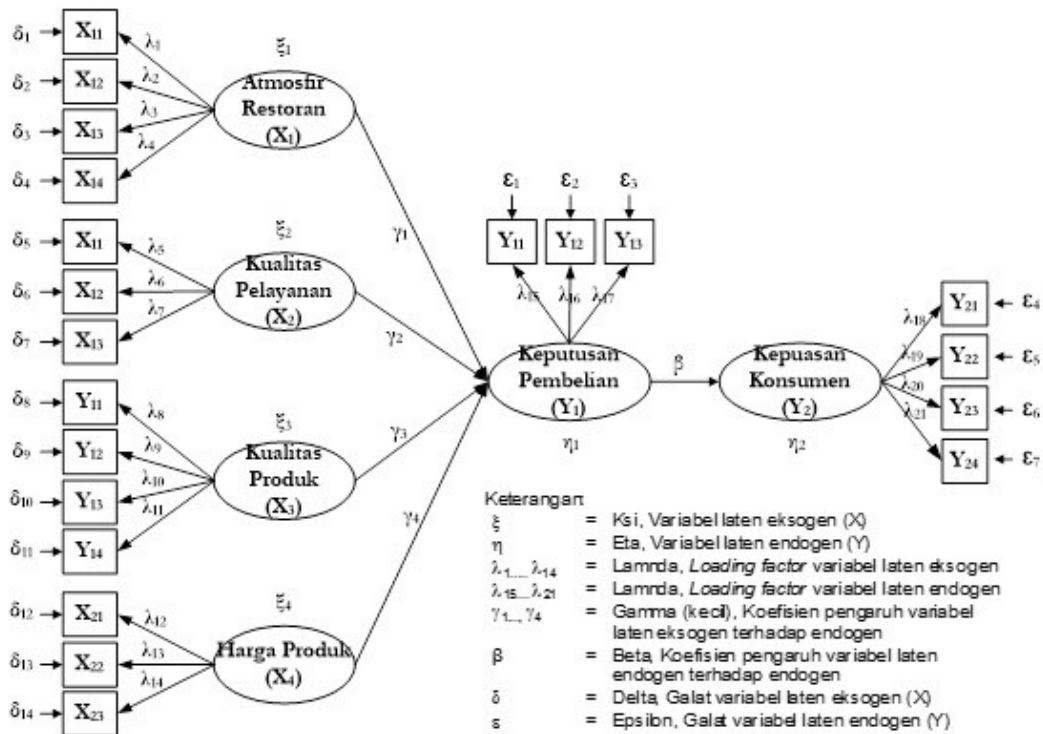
$\delta_1$ $X_{11}$ $\lambda_1$
$\delta_2$ $X_{12}$ $\lambda_2$
$\delta_3$ $X_{13}$ $\lambda_3$
$\delta_4$ $X_{14}$ $\lambda_4$

$\xi_1$
Atmosfir Restoran ($X_1$)

$\delta_5$ $X_{11}$ $\lambda_5$
$\delta_6$ $X_{12}$ $\lambda_6$
$\delta_7$ $X_{13}$ $\lambda_7$

$\xi_2$
Kualitas Pelayanan ($X_2$)

$\delta_8$ $Y_{11}$ $\lambda_8$
$\delta_9$ $Y_{12}$ $\lambda_9$
$\delta_{10}$ $Y_{13}$ $\lambda_{10}$
$\delta_{11}$ $Y_{14}$ $\lambda_{11}$

$\xi_3$
Kualitas Produk ($X_3$)

$\delta_{12}$ $X_{21}$ $\lambda_{12}$
$\delta_{13}$ $X_{22}$ $\lambda_{13}$
$\delta_{14}$ $X_{23}$ $\lambda_{14}$

$\xi_4$
Harga Produk ($X_4$)

$\gamma_1$ $\gamma_2$ $\gamma_3$ $\gamma_4$

$\varepsilon_1$ $\varepsilon_2$ $\varepsilon_3$
$Y_{11}$ $Y_{12}$ $Y_{13}$
$\lambda_{15}$ $\lambda_{16}$ $\lambda_{17}$

Keputusan Pembelian ($Y_1$)
$\eta_1$

$\beta$

Kepuasan Konsumen ($Y_2$)
$\eta_2$

$\lambda_{18}$ $Y_{21}$ $\varepsilon_4$
$\lambda_{19}$ $Y_{22}$ $\varepsilon_5$
$\lambda_{20}$ $Y_{23}$ $\varepsilon_6$
$\lambda_{21}$ $Y_{24}$ $\varepsilon_7$

Keterangan:
$\xi$ = Ksi, Variabel laten eksogen (X)
$\eta$ = Eta, Variabel laten endogen (Y)
$\lambda_{1...}\lambda_{14}$ = Lamrda, *Loading factor* variabel laten eksogen
$\lambda_{15...}\lambda_{21}$ = Lamrda, *Loading factor* variabel laten endogen
$\gamma_{1...}\gamma_4$ = Gamma (kecil), Koefisien pengaruh variabel laten eksogen terhadap endogen
$\beta$ = Beta, Koefisien pengaruh variabel laten endogen terhadap endogen
$\delta$ = Delta, Galat variabel laten eksogen (X)
$\varepsilon$ = Epsilon, Galat variabel laten endogen (Y)